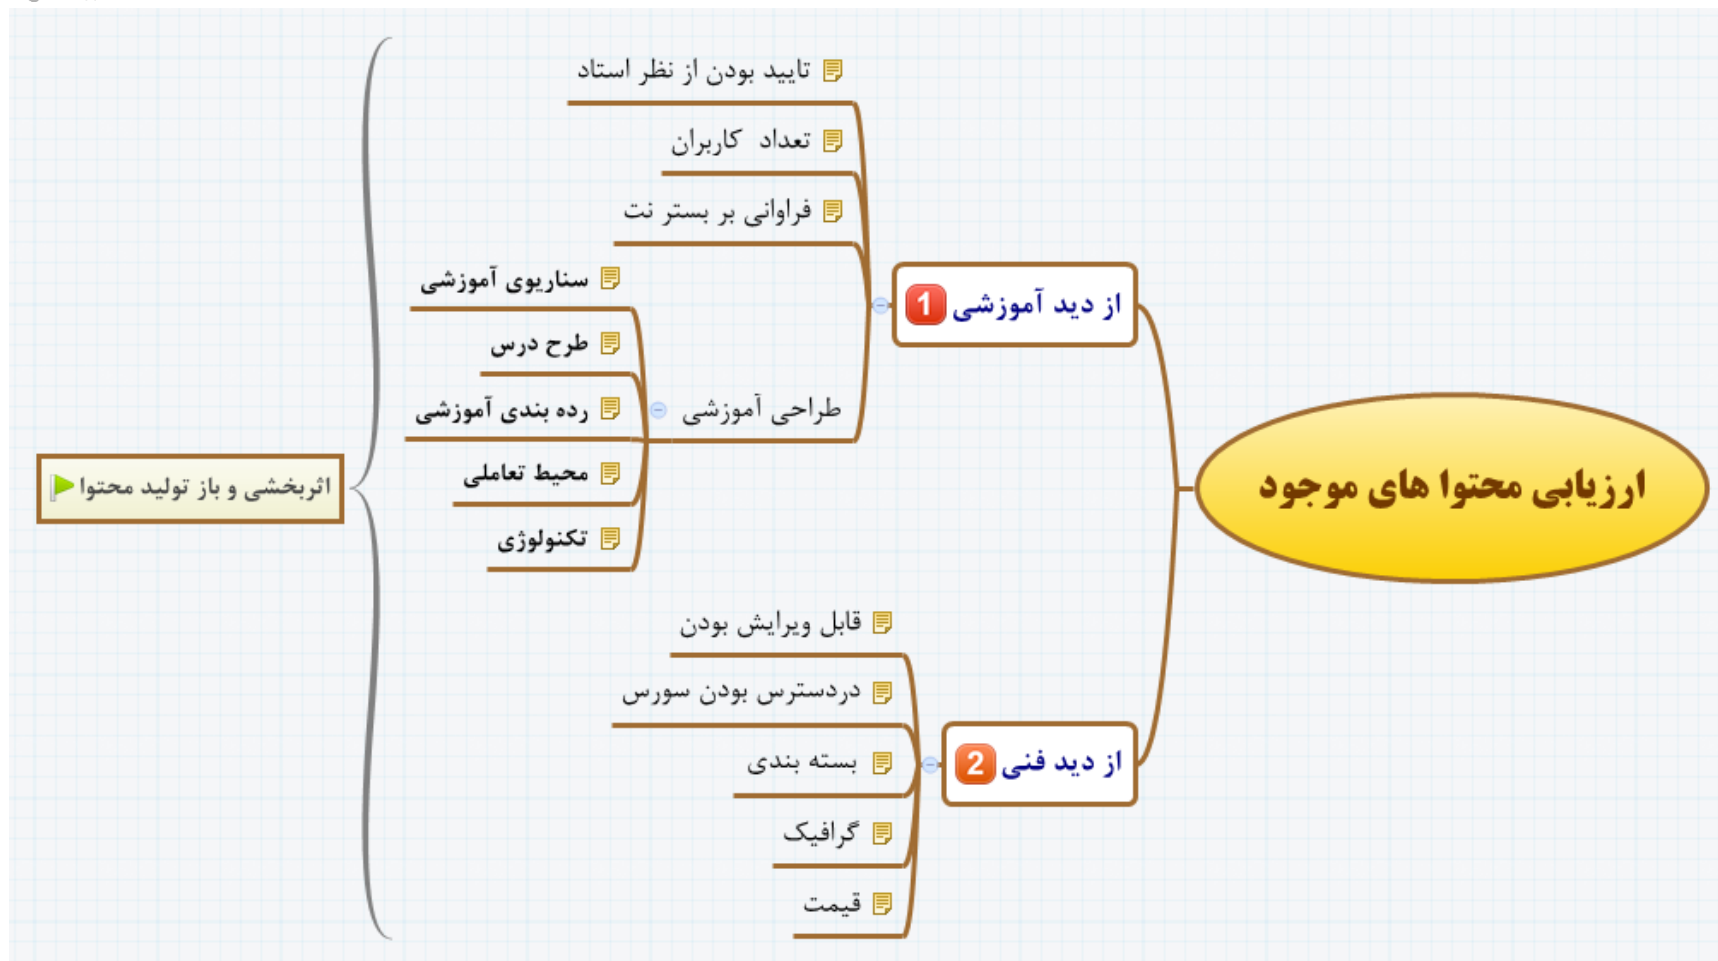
ارزیابی محتوا های موجود

1 از دید آموزشی

تایید بودن از نظر استاد

تعداد کاربران

فراوانی بر بستر نت

طراحی آموزشی

سناریوی آموزشی

طرح درس

رده بندی آموزشی

محیط تعاملی

تکنولوژی

2 از دید فنی

قابل ویرایش بودن

دردسترس بودن سورس

بسته بندی

گرافیک

قیمت

اثربخشی و باز تولید محتوا